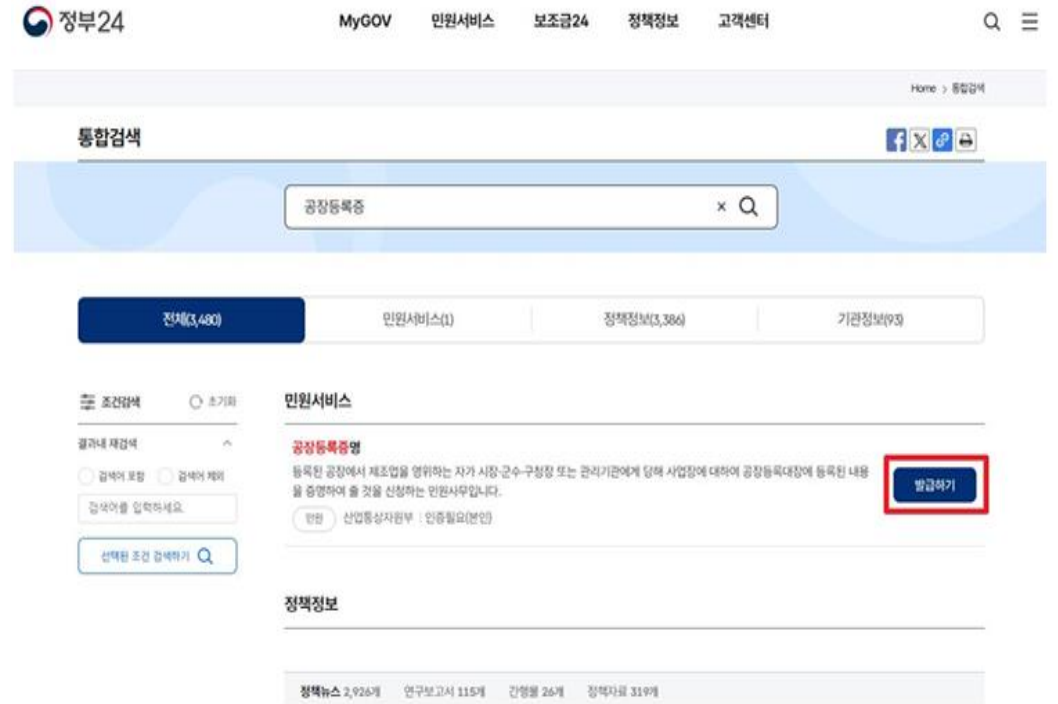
정부24

MyGOV 민원서비스 보조금24 정책정보 고객센터

Home > 통합검색

통합검색

공장등록증

전체(3,480) 민원서비스(1) 정책정보(3,386) 기관정보(93)

조건검색 초기화

결과내 재검색

검색어 포함 검색어 제외

검색어를 입력하세요.

선택된 조건 검색하기

민원서비스

공장등록증명

등록된 공장에서 제조업을 영위하는 자가 시장·군수·구청장 또는 관리기관에게 당해 사업장에 대하여 공장등록대장에 등록된 내용을 증명하여 줄 것을 신청하는 민원사무입니다.

민원 산업통상자원부 | 인증필요(본인)

발급하기

정책정보

정책뉴스 2,926개 연구보고서 115개 간행물 26개 정책자료 319개